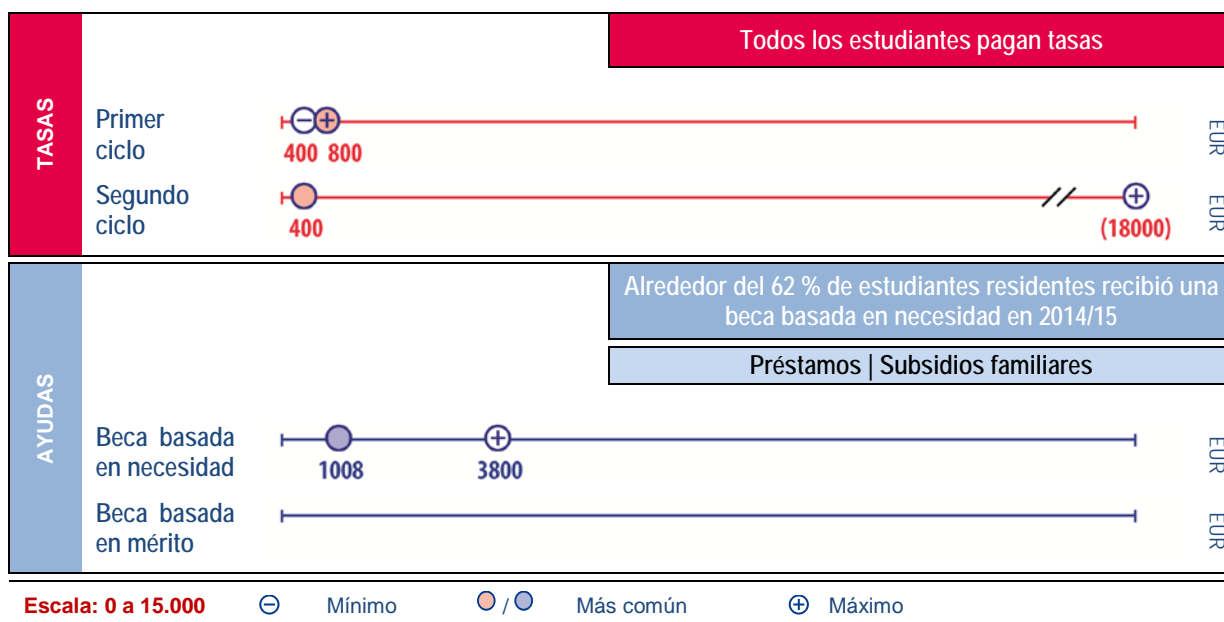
TASAS

Todos los estudiantes pagan tasas

Primer ciclo
400 800
EUR

Segundo ciclo
400
(18000)
EUR

AYUDAS

Alrededor del 62 % de estudiantes residentes recibió una beca basada en necesidad en 2014/15

Préstamos | Subsidios familiares

Beca basada en necesidad
1008
3800
EUR

Beca basada en mérito
EUR

Escala: 0 a 15.000 ⊖ Mínimo / Más común ⊕ Máximo